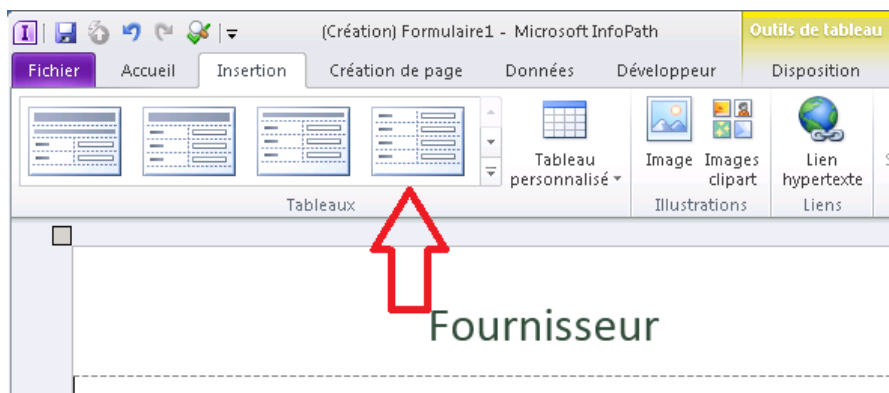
(Création) Formulaire1 - Microsoft InfoPath
Outils de tableau
Fichier
Accueil
Insertion
Création de page
Données
Développeur
Disposition
Tableau personnalisé
Image
Images clipart
Lien hypertexte
Tableaux
Illustrations
Liens

Fournisseur